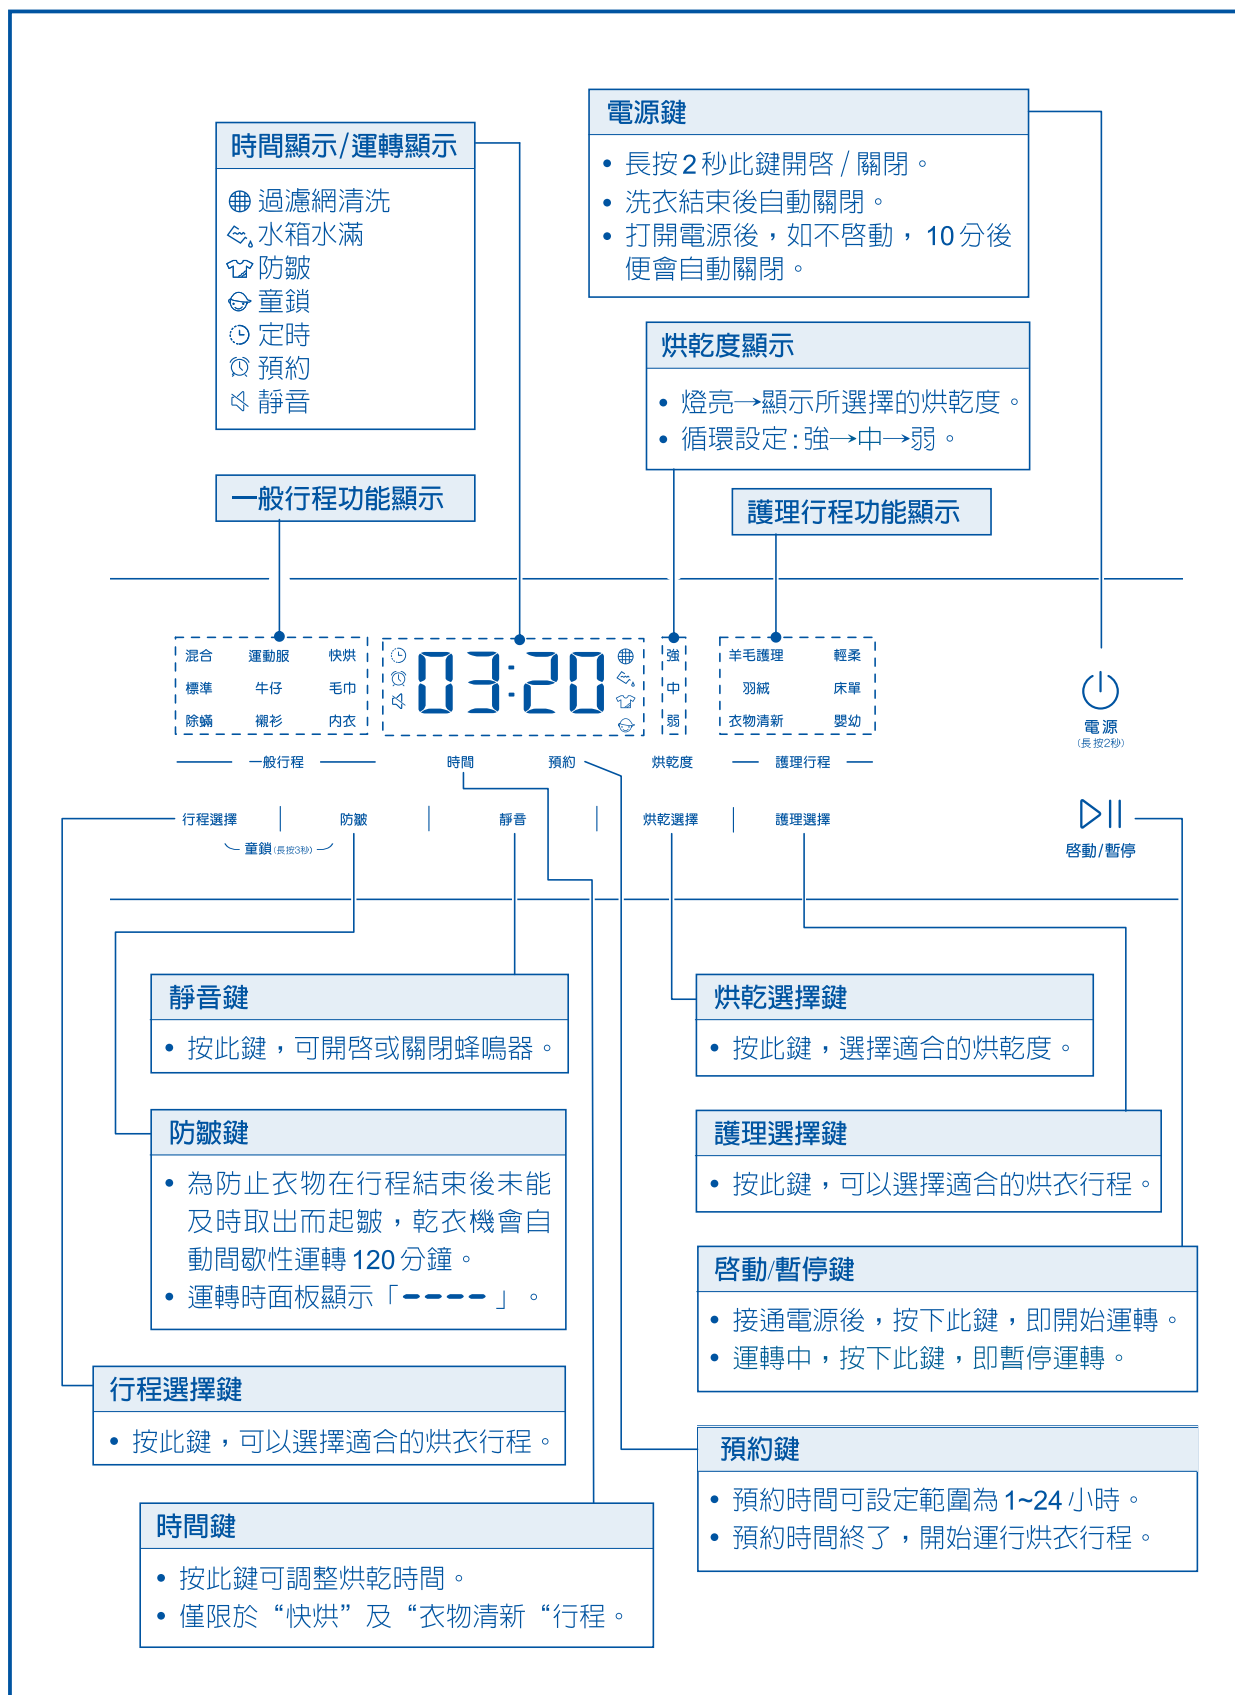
電源鍵

• 長按 2 秒此鍵開啓 / 關閉。
• 洗衣結束後自動關閉。
• 打開電源後，如不啓動， 10 分後便會自動關閉。

時間顯示/運轉顯示

過濾網清洗
水箱水滿
防皺
童鎖
定時
預約
靜音

烘乾度顯示

• 燈亮→顯示所選擇的烘乾度。
• 循環設定：強→中→弱。

一般行程功能顯示

護理行程功能顯示

| 混合 | 運動服 | 快烘 |
|---|---|---|
| 標準 | 牛仔 | 毛巾 |
| 除螨 | 襯衫 | 內衣 |

03:20

強
中
弱

| 羊毛護理 | 輕柔 |
|---|---|
| 羽絨 | 床單 |
| 衣物清新 | 嬰幼 |

電源
(長按2秒)

一般行程　時間　預約　烘乾度　護理行程

行程選擇　防皺　靜音　烘乾選擇　護理選擇

童鎖 (長按3秒)

啓動/暫停

靜音鍵

• 按此鍵，可開啓或關閉蜂鳴器。

烘乾選擇鍵

• 按此鍵，選擇適合的烘乾度。

防皺鍵

• 為防止衣物在行程結束後未能及時取出而起皺，乾衣機會自動間歇性運轉 120 分鐘。
• 運轉時面板顯示「----」。

護理選擇鍵

• 按此鍵，可以選擇適合的烘衣行程。

啓動/暫停鍵

• 接通電源後，按下此鍵，即開始運轉。
• 運轉中，按下此鍵，即暫停運轉。

行程選擇鍵

• 按此鍵，可以選擇適合的烘衣行程。

預約鍵

• 預約時間可設定範圍為 1~24 小時。
• 預約時間終了，開始運行烘衣行程。

時間鍵

• 按此鍵可調整烘乾時間。
• 僅限於“快烘”及“衣物清新“行程。